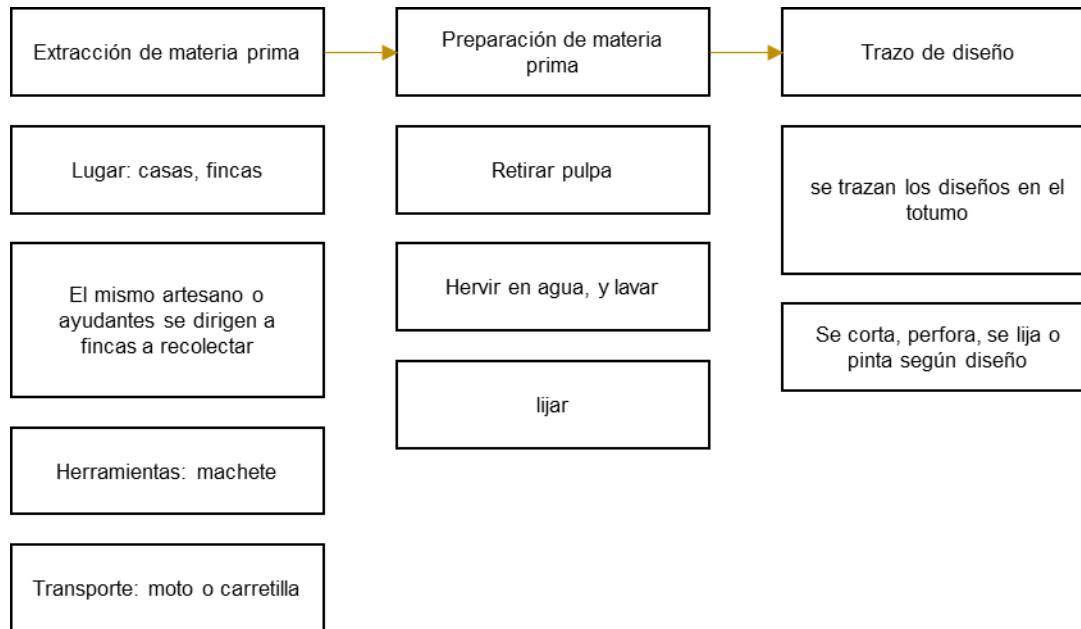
Extracción de materia prima

Lugar: casas, fincas

El mismo artesano o ayudantes se dirigen a fincas a recolectar

Herramientas: machete

Transporte: moto o carretilla

Preparación de materia prima

Retirar pulpa

Hervir en agua, y lavar

lijar

Trazo de diseño

se trazan los diseños en el totumo

Se corta, perfora, se lija o pinta según diseño